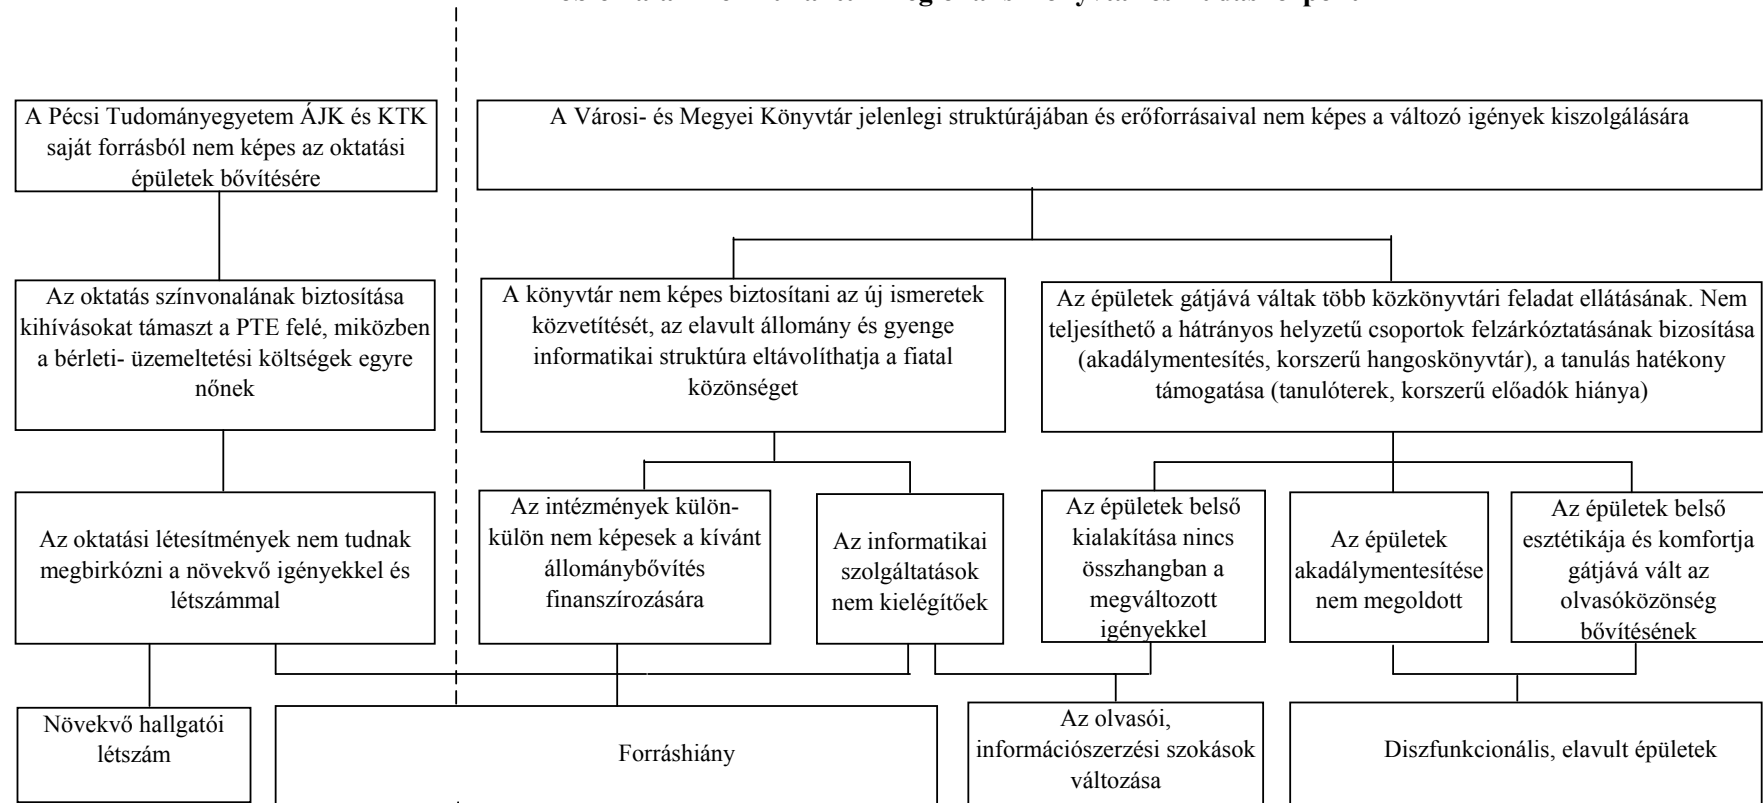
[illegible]

A Pécsi Tudományegyetem ÁJK és KTK saját forrásból nem képes az oktatási épületek bővítésére

A Városi- és Megyei Könyvtár jelenlegi struktúrájában és erőforrásaival nem képes a változó igények kiszolgálására

Az oktatás színvonalának biztosítása kihívásokat támaszt a PTE felé, miközben a bérleti- üzemeltetési költségek egyre nőnek

A könyvtár nem képes biztosítani az új ismeretek közvetítését, az elavult állomány és gyenge informatikai struktúra eltávolíthatja a fiatal közönséget

Az épületek gátjává váltak több közkönyvtári feladat ellátásának. Nem teljesíthető a hátrányos helyzetű csoportok felzárkóztatásának bizosítása (akadálymentesítés, korszerű hangoskönyvtár), a tanulás hatékony támogatása (tanulóterek, korszerű előadók hiánya)

Az oktatási létesítmények nem tudnak megbirkózni a növekvő igényekkel és létszámmal

Az intézmények különkülön nem képesek a kívánt állománybővítés finanszírozására

Az informatikai szolgáltatások nem kielégítőek

Az épületek belső kialakítása nincs összhangban a megváltozott igényekkel

Az épületek akadálymentesítése nem megoldott

Az épületek belső esztétikája és komfortja gátjává vált az olvasóközönség bővítésének

Növekvő hallgatói létszám

Forráshiány

Az olvasói, információszerzési szokások változása

Diszfunkcionális, elavult épületek